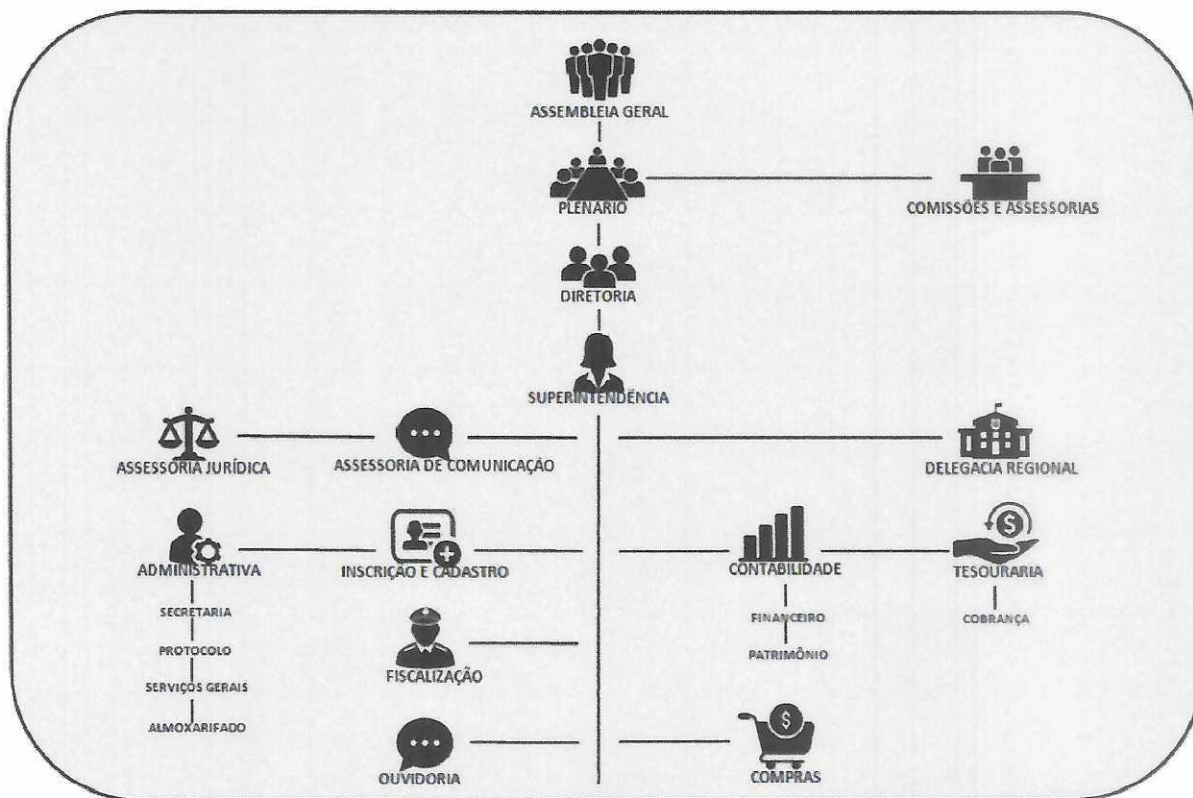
ASSEMBLEIA GERAL

PLENARIO

COMISSÕES E ASSESSORIAS

DIRETORIA

SUPERINTENDÊNCIA

ASSESSORIA JURÍDICA

ASSESSORIA DE COMUNICAÇÃO

DELEGACIA REGIONAL

ADMINISTRATIVA

SECRETARIA

PROTOCOLO

SERVIÇOS GERAIS

ALMOXARIFADO

INSCRIÇÃO E CADASTRO

CONTABILIDADE

FINANCEIRO

PATRIMÔNIO

TESOURARIA

COBRANÇA

FISCALIZAÇÃO

OUVIDORIA

COMPRAS